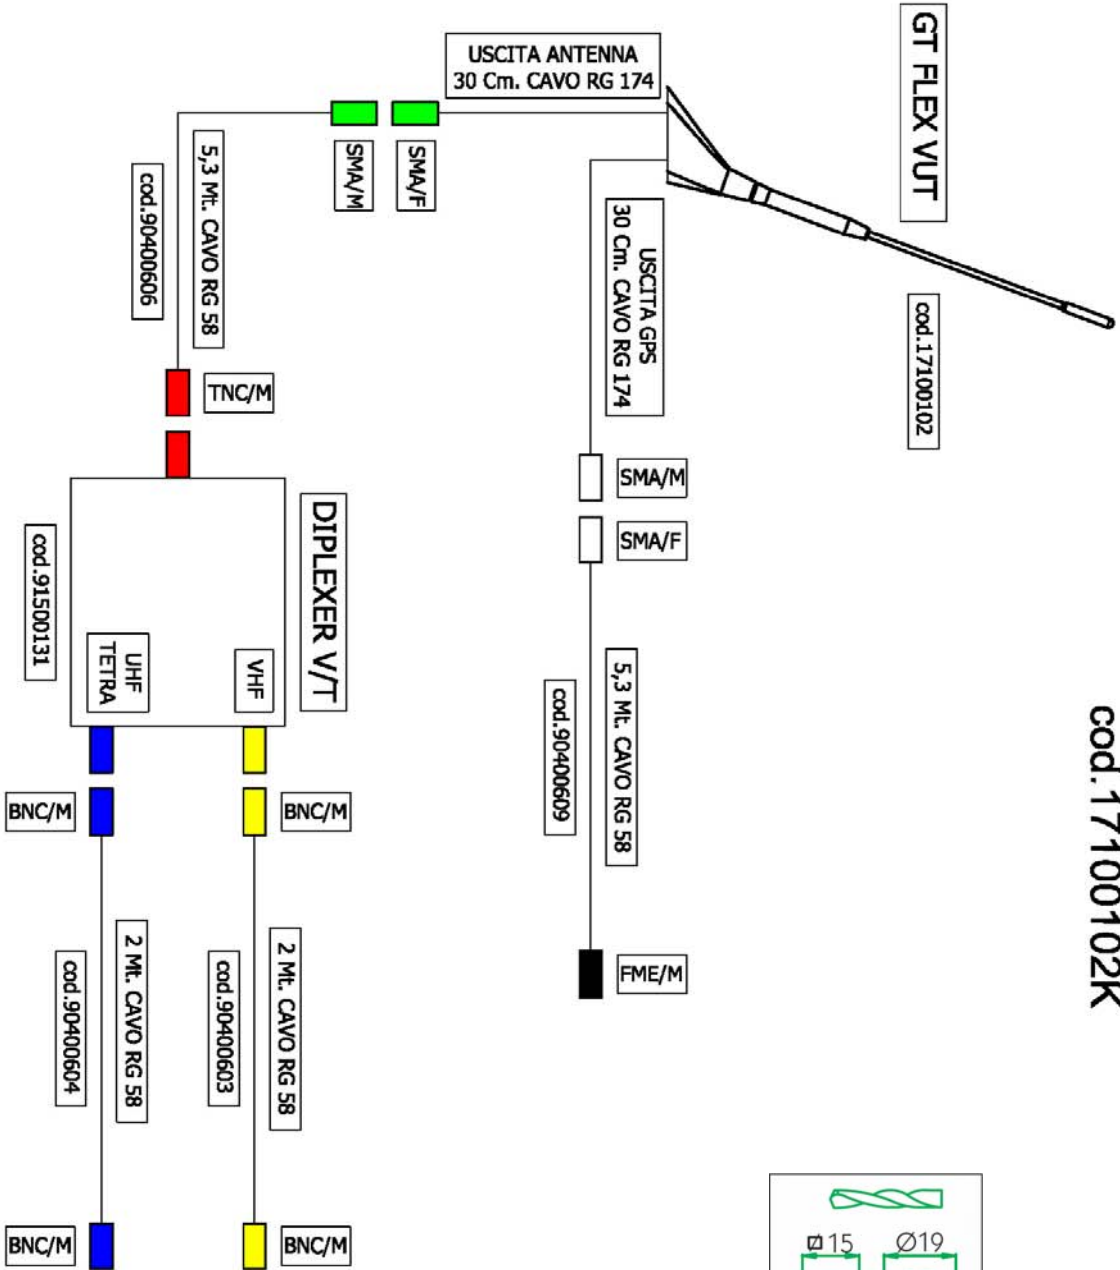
USCITA ANTENNA
30 Cm. CAVO RG 174

GT FLEX VUT

SMA/M

SMA/F

5,3 Mt. CAVO RG 58

cod.90400606

USCITA GPS
30 Cm. CAVO RG 174

cod.17100102

TNC/M

SMA/M

SMA/F

DIPLEXER V/T

cod.91500131

UHF
TETRA

VHF

5,3 Mt. CAVO RG 58

cod.90400609

cod.17100102K

BNC/M

BNC/M

FME/M

2 Mt. CAVO RG 58

cod.90400604

cod.90400603

2 Mt. CAVO RG 58

BNC/M

BNC/M

Ø15

Ø19